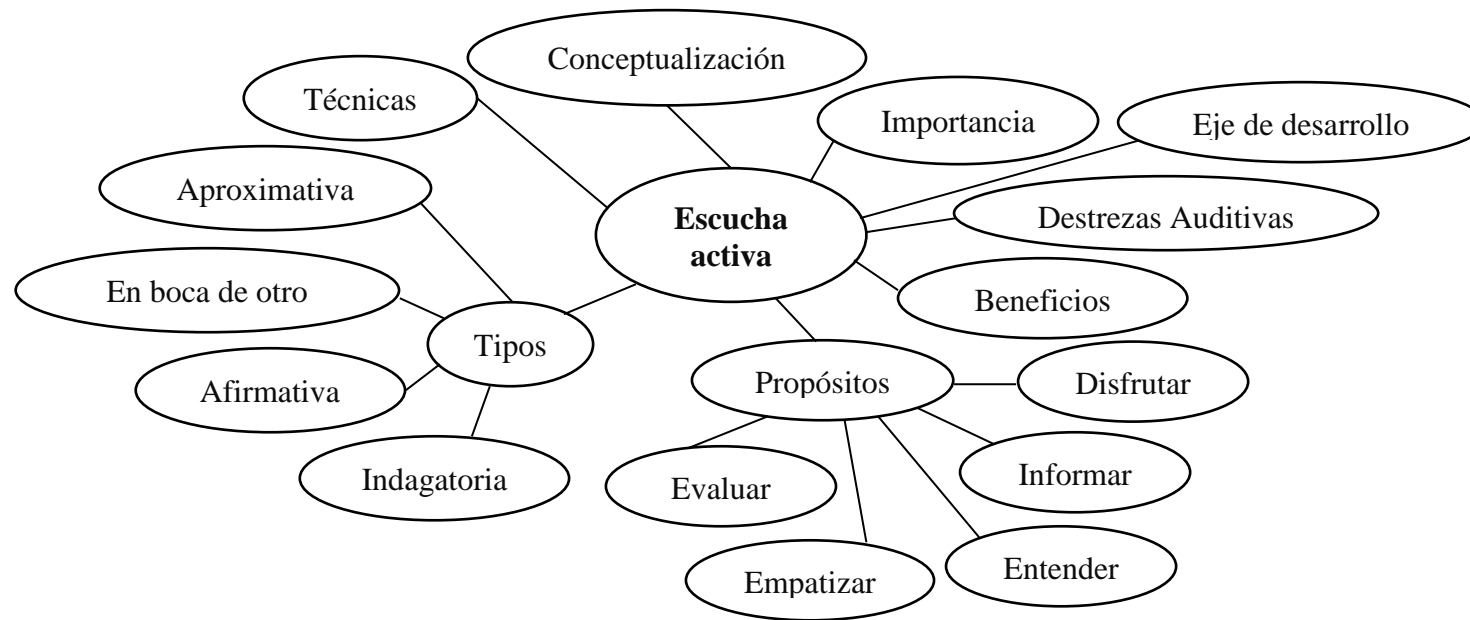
Escucha activa

Conceptualización

Técnicas

Importancia

Eje de desarrollo

Destrezas Auditivas

Beneficios

Tipos

Aproximativa

En boca de otro

Afirmativa

Indagatoria

Propósitos

Disfrutar

Informar

Entender

Empatizar

Evaluar